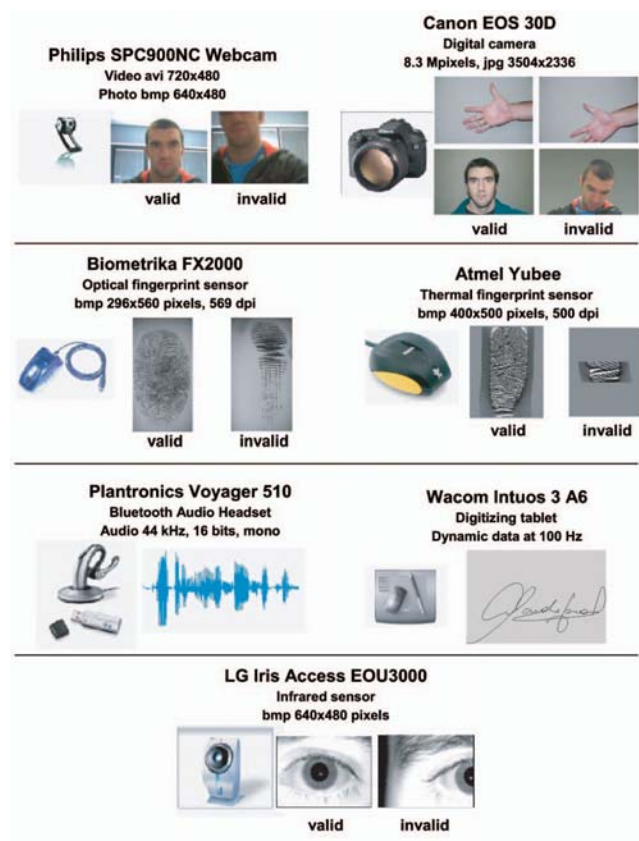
Philips SPC900NC Webcam
Video avi 720x480
Photo bmp 640x480

valid invalid

Canon EOS 30D
Digital camera
8.3 Mpixels, jpg 3504x2336

valid invalid

Biometrika FX2000
Optical fingerprint sensor
bmp 296x560 pixels, 569 dpi

valid invalid

Atmel Yubee
Thermal fingerprint sensor
bmp 400x500 pixels, 500 dpi

valid invalid

Plantronics Voyager 510
Bluetooth Audio Headset
Audio 44 kHz, 16 bits, mono

Wacom Intuos 3 A6
Digitizing tablet
Dynamic data at 100 Hz

LG Iris Access EOU3000
Infrared sensor
bmp 640x480 pixels

valid invalid